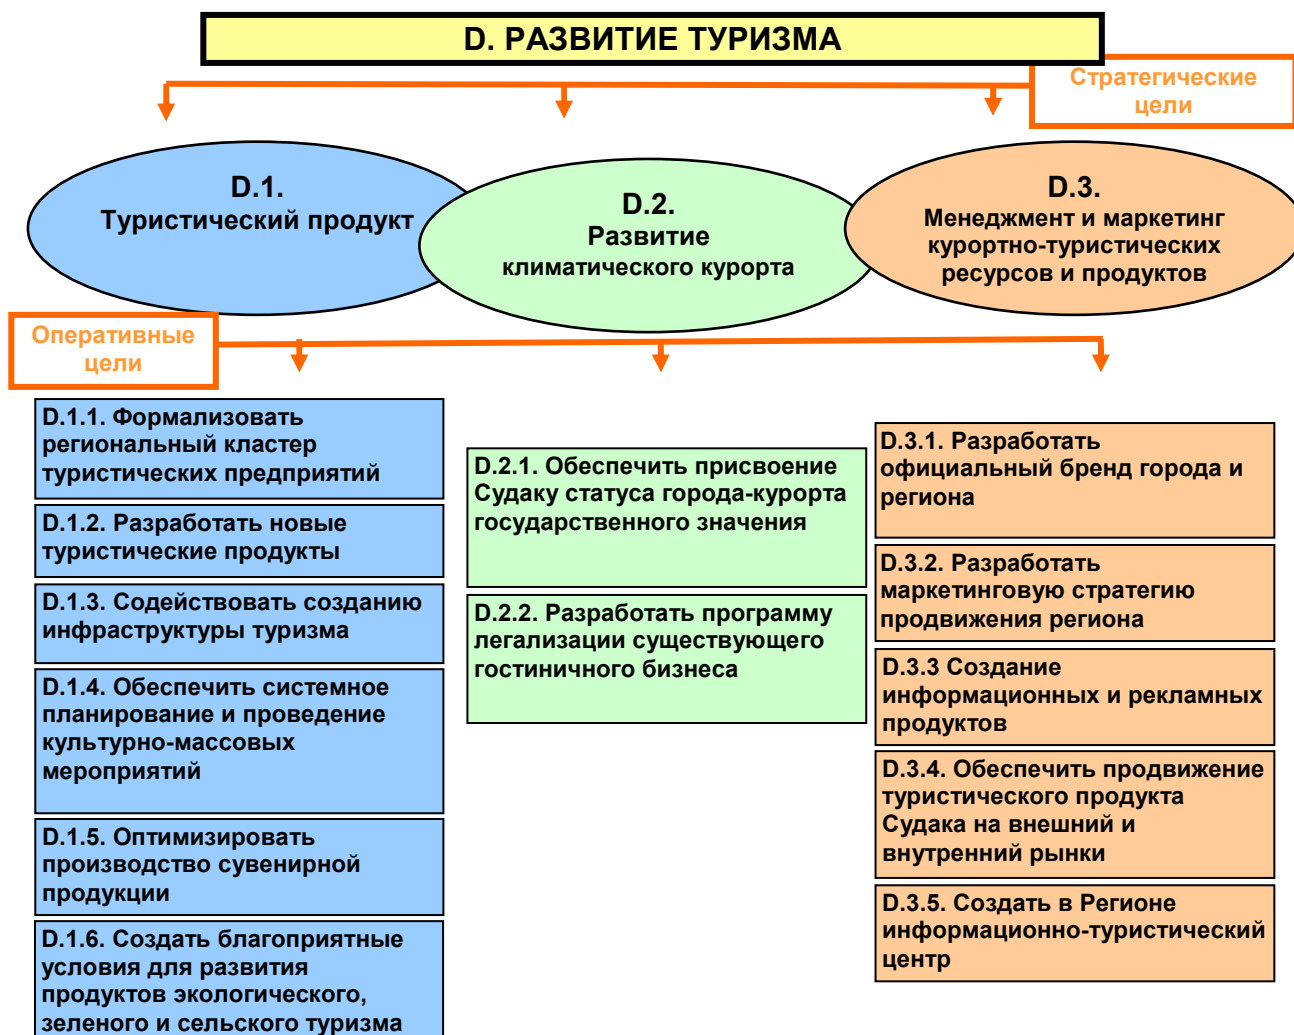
D. РАЗВИТИЕ ТУРИЗМА

Стратегические цели

D.1.
Туристический продукт

D.2.
Развитие климатического курорта

D.3.
Менеджмент и маркетинг курортно-туристических ресурсов и продуктов

Оперативные цели

D.1.1. Формализовать региональный кластер туристических предприятий

D.1.2. Разработать новые туристические продукты

D.1.3. Содействовать созданию инфраструктуры туризма

D.1.4. Обеспечить системное планирование и проведение культурно-массовых мероприятий

D.1.5. Оптимизировать производство сувенирной продукции

D.1.6. Создать благоприятные условия для развития продуктов экологического, зеленого и сельского туризма

D.2.1. Обеспечить присвоение Судаку статуса города-курорта государственного значения

D.2.2. Разработать программу легализации существующего гостиничного бизнеса

D.3.1. Разработать официальный бренд города и региона

D.3.2. Разработать маркетинговую стратегию продвижения региона

D.3.3 Создание информационных и рекламных продуктов

D.3.4. Обеспечить продвижение туристического продукта Судака на внешний и внутренний рынки

D.3.5. Создать в Регионе информационно-туристический центр